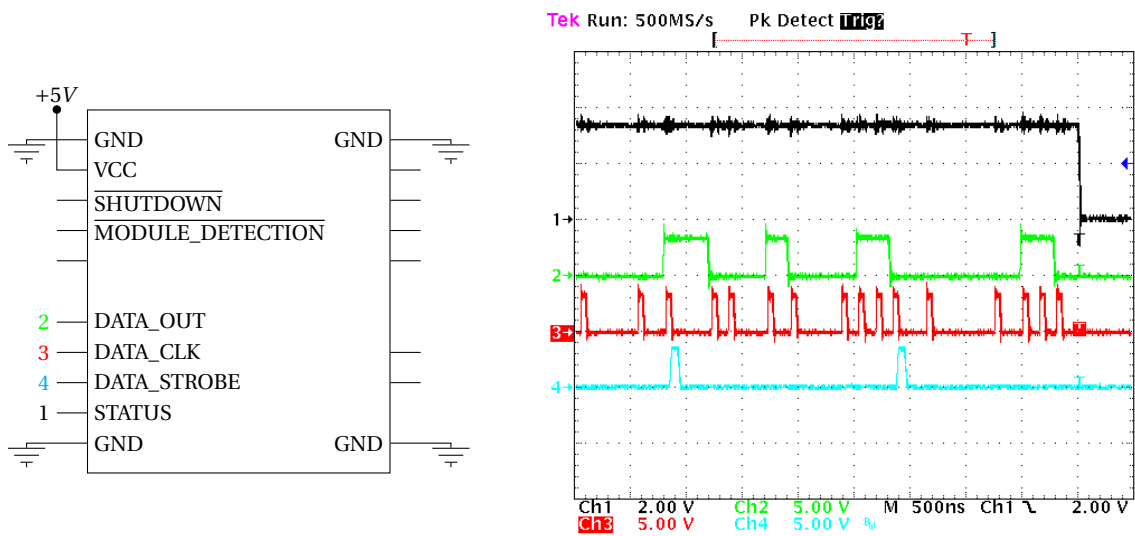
$+5V$

GND
VCC
$\overline{\text{SHUTDOWN}}$
$\overline{\text{MODULE\_DETECTION}}$

2 DATA_OUT
3 DATA_CLK
4 DATA_STROBE
1 STATUS
GND

GND

GND

Tek Run: 500MS/s Pk Detect Trig?

1
2
3
4

Ch1 2.00 V Ch2 5.00 V M 500ns Ch1 ⌄ 2.00 V
Ch3 5.00 V Ch4 5.00 V $B_W$